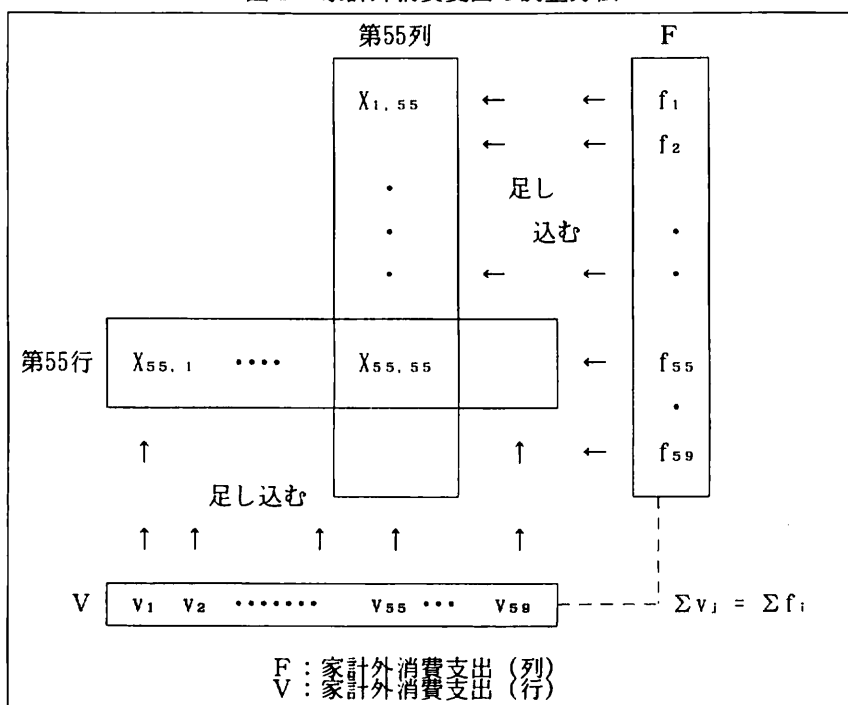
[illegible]

第55列

F

$X_{1,55}$ ← ← $f_1$

← ← $f_2$

• 足し •

• 込む •

• ← ← •

第55行 $X_{55,1}$ •••• $X_{55,55}$ ← $f_{55}$

•

↑ ↑ ← $f_{59}$

足し込む

↑ ↑ ↑ ↑ ↑

V $v_1$ $v_2$ ••••••• $v_{55}$ ••• $v_{59}$

$\Sigma v_j = \Sigma f_i$

F：家計外消費支出（列）
V：家計外消費支出（行）